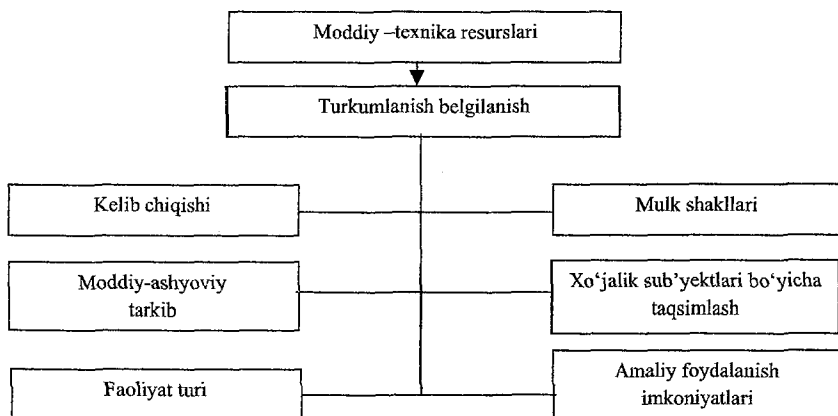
Moddiy –texnika resurslari

Turkumlanish belgilanish

Kelib chiqishi

Mulk shakllari

Moddiy-ashyoviy tarkib

Xo'jalik sub'yektlari bo'yicha taqsimlash

Faoliyat turi

Amaliy foydalanish imkoniyatlari